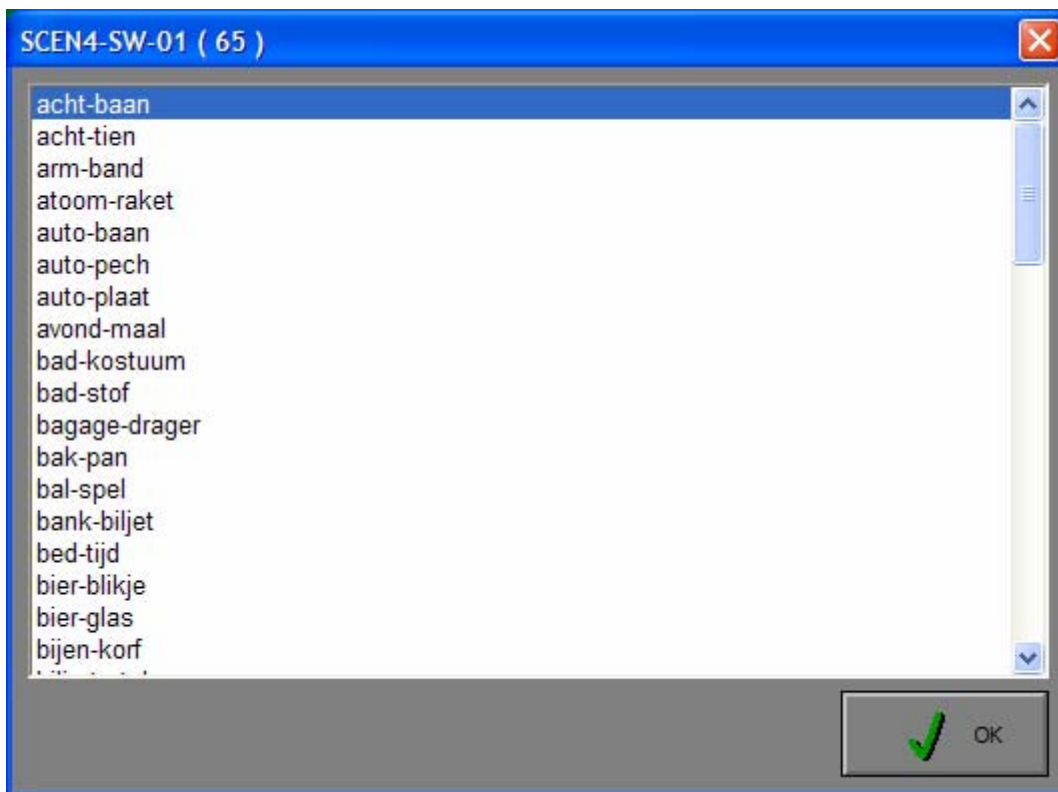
SCEN4-SW-01 ( 65 )

acht-baan
acht-tien
arm-band
atoom-raket
auto-baan
auto-pech
auto-plaat
avond-maal
bad-kostuum
bad-stof
bagage-drager
bak-pan
bal-spel
bank-biljet
bed-tijd
bier-blikje
bier-glas
bijen-korf
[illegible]

OK